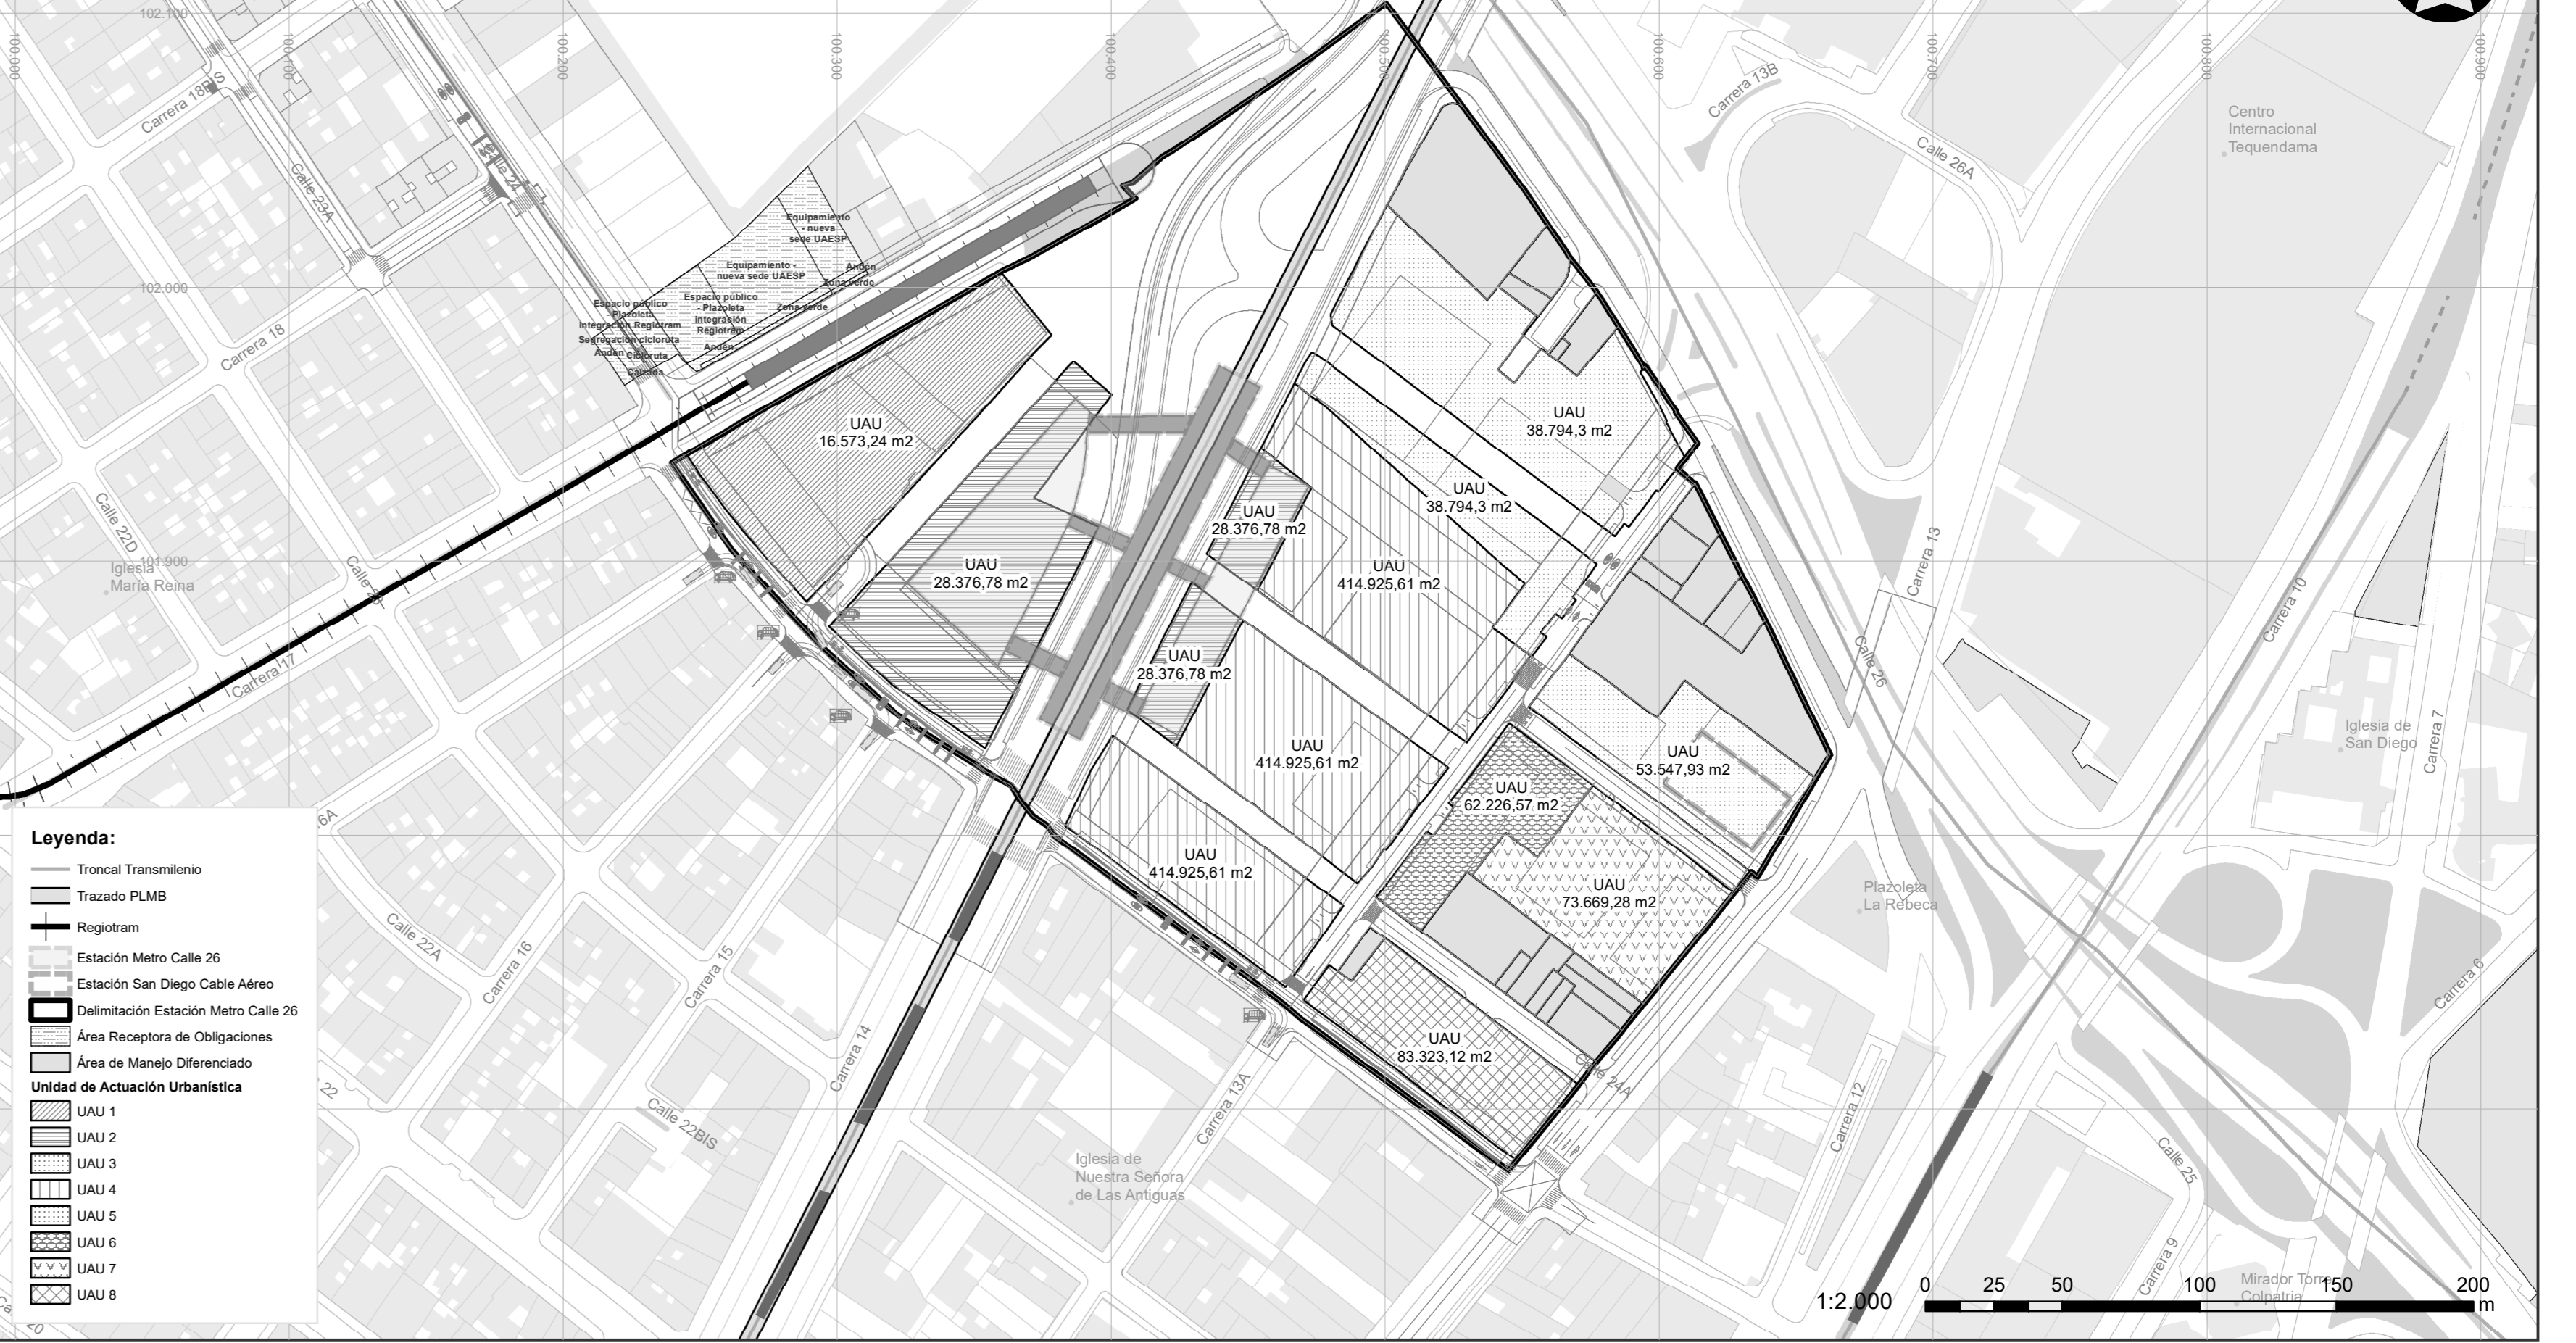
102.100
100.000
100.100
100.200
100.300
100.400
100.500
100.600
100.700
100.800
100.900

Carrera 18BIS
Calle 24
Calle 23A
Carrera 13B
Calle 26A
Centro Internacional Tequendama

Equipamiento - nueva sede UAESP
Equipamiento - nueva sede UAESP
Andén
Zona verde
Espacio público - Plazoleta Integración Regiotram
Segregación cicloruta
Andén
Cicloruta
Calzada
Espacio público - Plazoleta Integración Regiotram
Zona verde
Andén

102.000
Carrera 18

UAU
16.573,24 m2

UAU
38.794,3 m2

UAU
38.794,3 m2

UAU
28.376,78 m2

Calle 22D
101.900
Iglesia María Reina
Calle 23

UAU
28.376,78 m2

UAU
414.925,61 m2

Carrera 13
Carrera 10
Calle 26

UAU
28.376,78 m2

Carrera 17

UAU
414.925,61 m2

UAU
53.547,93 m2

Iglesia de San Diego
Carrera 7

UAU
62.226,57 m2

Leyenda:
Troncal Transmilenio
Trazado PLMB
Regiotram
Estación Metro Calle 26
Estación San Diego Cable Aéreo
Delimitación Estación Metro Calle 26
Área Receptora de Obligaciones
Área de Manejo Diferenciado
Unidad de Actuación Urbanística
UAU 1
UAU 2
UAU 3
UAU 4
UAU 5
UAU 6
UAU 7
UAU 8

6A

UAU
414.925,61 m2

UAU
73.669,28 m2

Plazoleta La Rebeca

Calle 22A
Carrera 16
Carrera 15
Carrera 6

UAU
83.323,12 m2

Calle 24A
22
Carrera 14
Calle 22BIS
Carrera 13A
Carrera 12
Calle 25
Iglesia de Nuestra Señora de Las Antiguas
Carrera 9
Mirador Torre Colpatria

1:2.000
0 25 50 100 150 200
m
20